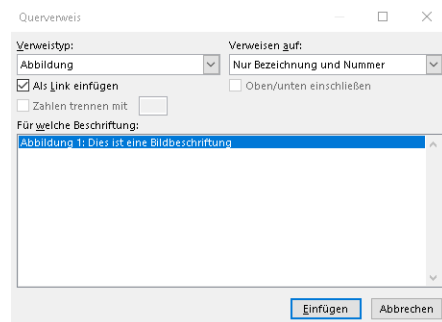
Querverweis

Verweistyp:
Abbildung

Verweisen auf:
Nur Bezeichnung und Nummer

Als Link einfügen

Oben/unten einschließen

Zahlen trennen mit

Für welche Beschriftung:
Abbildung 1: Dies ist eine Bildbeschriftung

Einfügen
Abbrechen